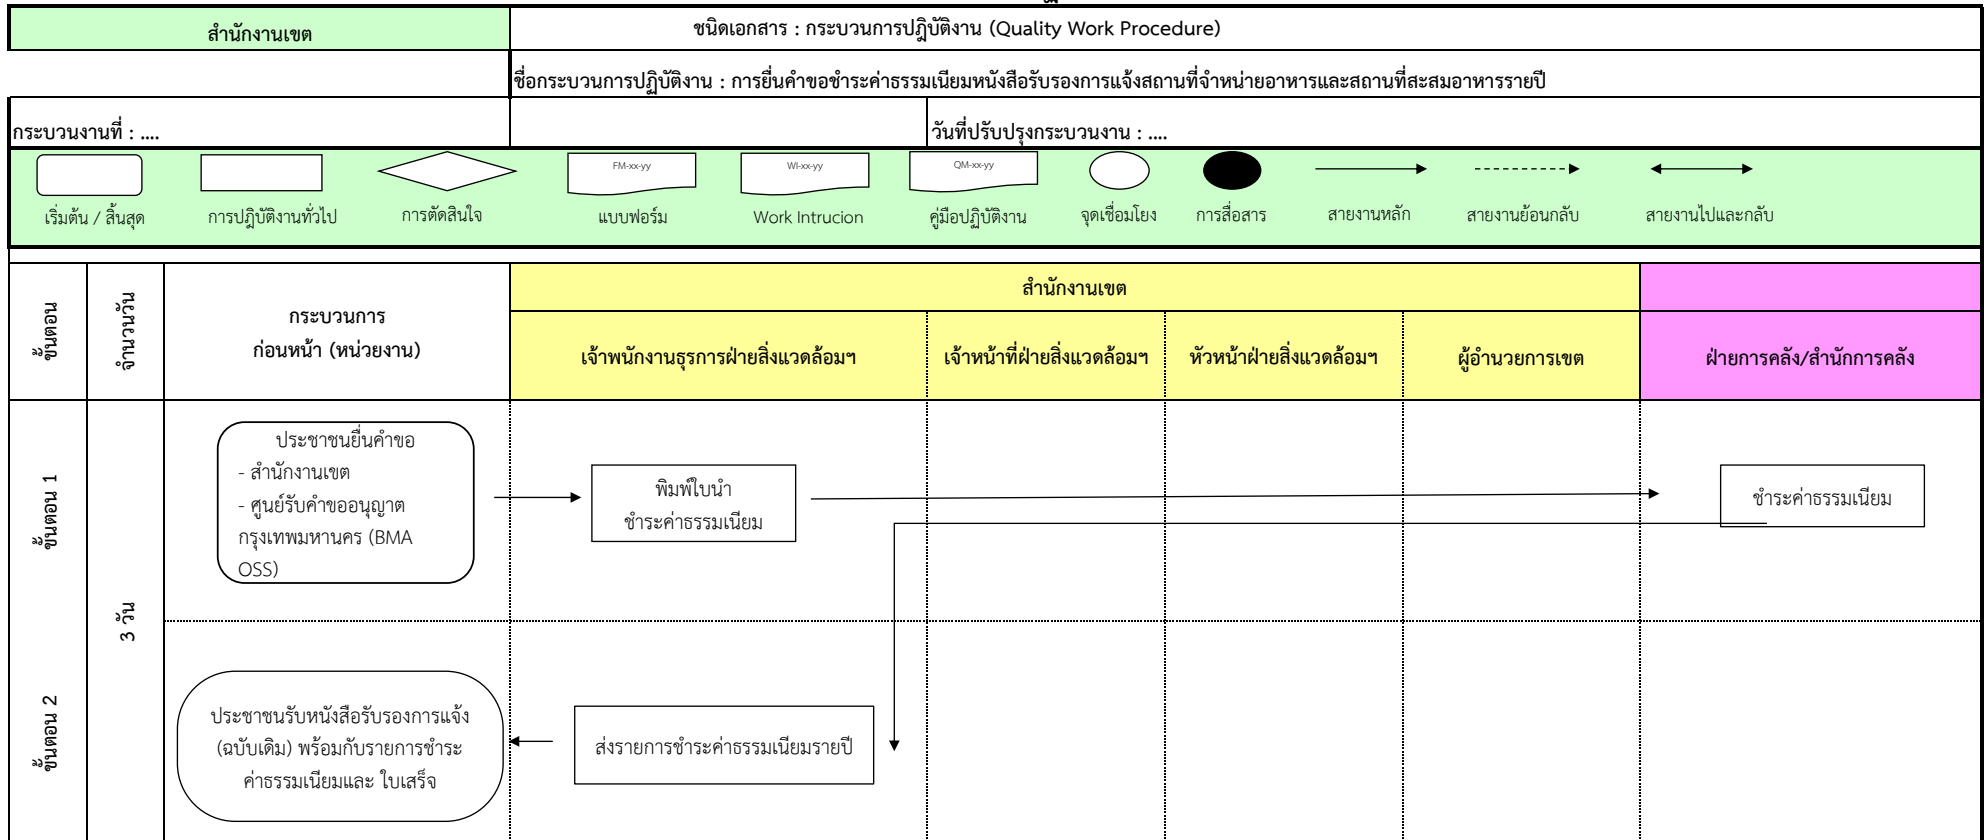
สำนักงานเขต

ชนิดเอกสาร : กระบวนการปฏิบัติงาน (Quality Work Procedure)

ชื่อกระบวนการปฏิบัติงาน : การยื่นคำขอชำระค่าธรรมเนียมหนังสือรับรองการแจ้งสถานที่จำหน่ายอาหารและสถานที่สะสมอาหารรายปี

กระบวนงานที่ : ....

วันที่ปรับปรุงกระบวนงาน : ....

FM-xx-yy
WI-xx-yy
QM-xx-yy

เริ่มต้น / สิ้นสุด
การปฏิบัติงานทั่วไป
การตัดสินใจ
แบบฟอร์ม
Work Intrucion
คู่มือปฏิบัติงาน
จุดเชื่อมโยง
การสื่อสาร
สายงานหลัก
สายงานย้อนกลับ
สายงานไปและกลับ

| ขั้นตอน | จำนวนวัน | กระบวนการ ก่อนหน้า (หน่วยงาน) | สำนักงานเขต: เจ้าพนักงานธุรการฝ่ายสิ่งแวดล้อมฯ | เจ้าหน้าที่ฝ่ายสิ่งแวดล้อมฯ | หัวหน้าฝ่ายสิ่งแวดล้อมฯ | ผู้อำนวยการเขต | ฝ่ายการคลัง/สำนักการคลัง |
|---|---|---|---|---|---|---|---|
| ขั้นตอน 1 | 3 วัน | ประชาชนยื่นคำขอ - สำนักงานเขต - ศูนย์รับคำขออนุญาต กรุงเทพมหานคร (BMA OSS) | พิมพ์ใบนำ ชำระค่าธรรมเนียม | | | | ชำระค่าธรรมเนียม |
| ขั้นตอน 2 | | ประชาชนรับหนังสือรับรองการแจ้ง (ฉบับเดิม) พร้อมกับรายการชำระค่าธรรมเนียมและ ใบเสร็จ | ส่งรายการชำระค่าธรรมเนียมรายปี | | | | |